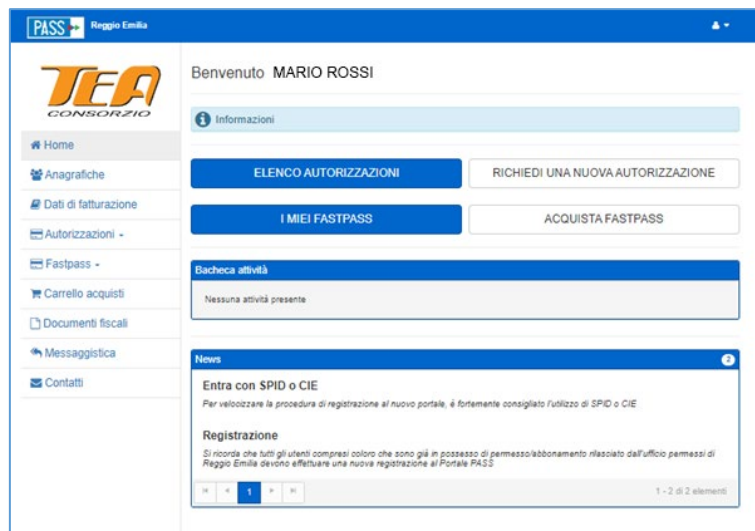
PASS Reggio Emilia

TEA CONSORZIO

Home
Anagrafiche
Dati di fatturazione
Autorizzazioni
Fastpass
Carrello acquisti
Documenti fiscali
Messaggistica
Contatti

Benvenuto MARIO ROSSI

Informazioni

ELENCO AUTORIZZAZIONI
RICHIEDI UNA NUOVA AUTORIZZAZIONE
I MIEI FASTPASS
ACQUISTA FASTPASS

Bacheca attività
Nessuna attività presente

News 2

Entra con SPID o CIE
Per velocizzare la procedura di registrazione al nuovo portale, è fortemente consigliato l'utilizzo di SPID o CIE

Registrazione
Si ricorda che tutti gli utenti compresi coloro che sono già in possesso di permesso/abbonamento rilasciato dall'ufficio permessi di Reggio Emilia devono effettuare una nuova registrazione al Portale PASS

1

1 - 2 di 2 elementi